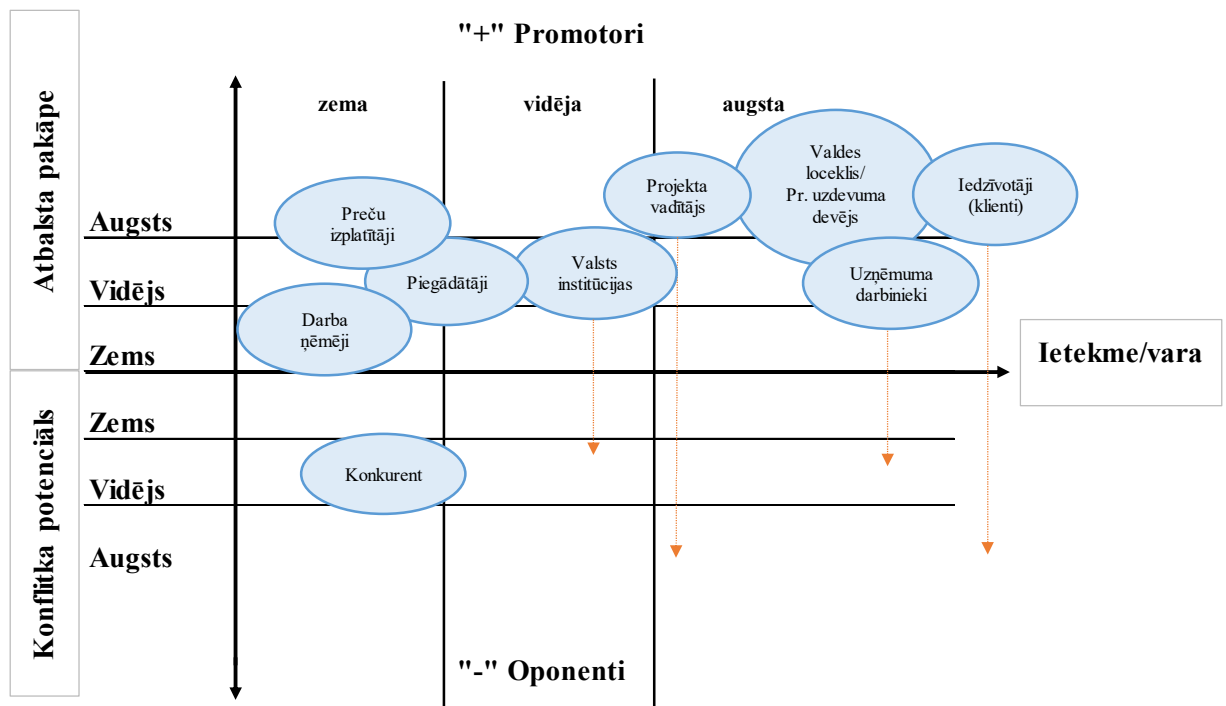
"+" Promotori

Atbalsta pakāpe

zema

vidēja

augsta

Augsts

Vidējs

Zems

Preču izplatītāji

Piegādātāji

Darba ņēmēji

Valsts institūcijas

Projekta vadītājs

Valdes loceklis/ Pr. uzdevuma devējs

Iedzīvotāji (klienti)

Uzņēmuma darbinieki

Ietekme/vara

Konflikta potenciāls

Zems

Vidējs

Augsts

Konkurent

"-" Oponenti